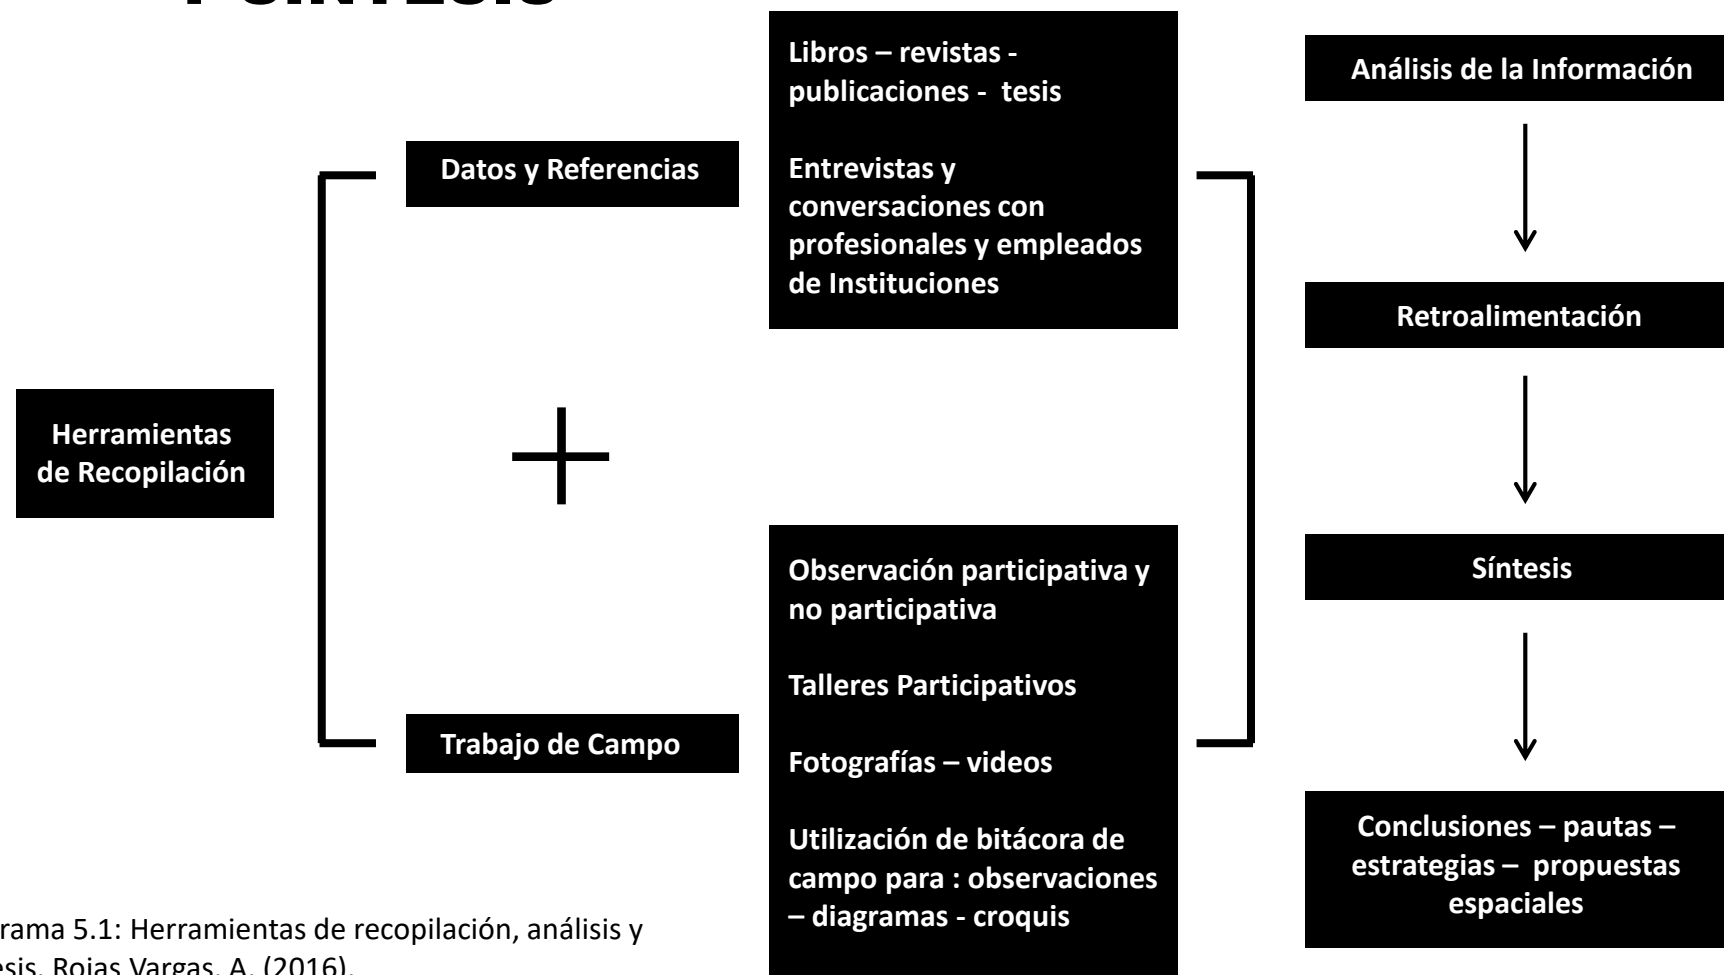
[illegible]

Herramientas de Recopilación

Datos y Referencias

Trabajo de Campo

Libros – revistas - publicaciones - tesis

Entrevistas y conversaciones con profesionales y empleados de Instituciones

Observación participativa y no participativa

Talleres Participativos

Fotografías – videos

Utilización de bitácora de campo para : observaciones – diagramas - croquis

Análisis de la Información

Retroalimentación

Síntesis

Conclusiones – pautas – estrategias – propuestas espaciales

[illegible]rama 5.1: Herramientas de recopilación, análisis y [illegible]esis. Rojas Vargas, A. (2016).